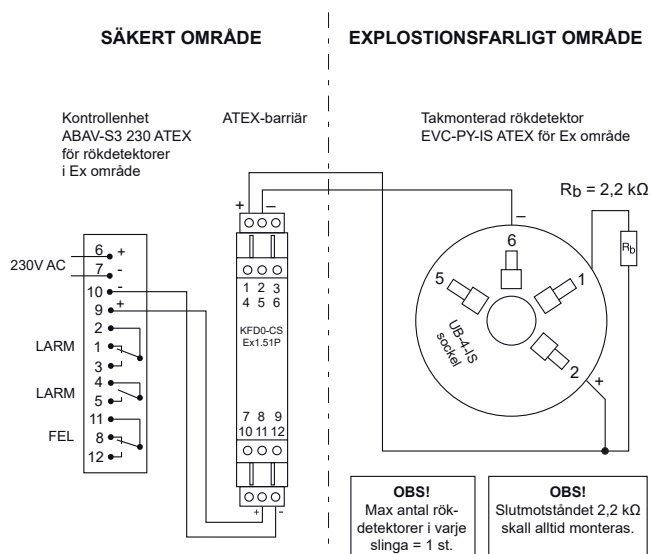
SÄKERT OMRÅDE

EXPLOSTIONSFARLIGT OMRÅDE

Kontrollenhet ABAV-S3 230 ATEX för rökdetektorer i Ex område

ATEX-barriär

Takmonterad rökdetektor EVC-PY-IS ATEX för Ex område

$R_b = 2,2\ k\Omega$

$R_b$

230V AC

6 +
7 -
10 -
9 +
2
1
3
4
5
11
8
12

LARM

LARM

FEL

+ –

1 2 3
4 5 6

KFD0-CS
Ex1.51P

7 8 9
10 11 12

+ -

–

6

5

1

2

+

UB-4-IS sockel

OBS!
Max antal rökdetektorer i varje slinga = 1 st.

OBS!
Slutmotståndet 2,2 kΩ skall alltid monteras.